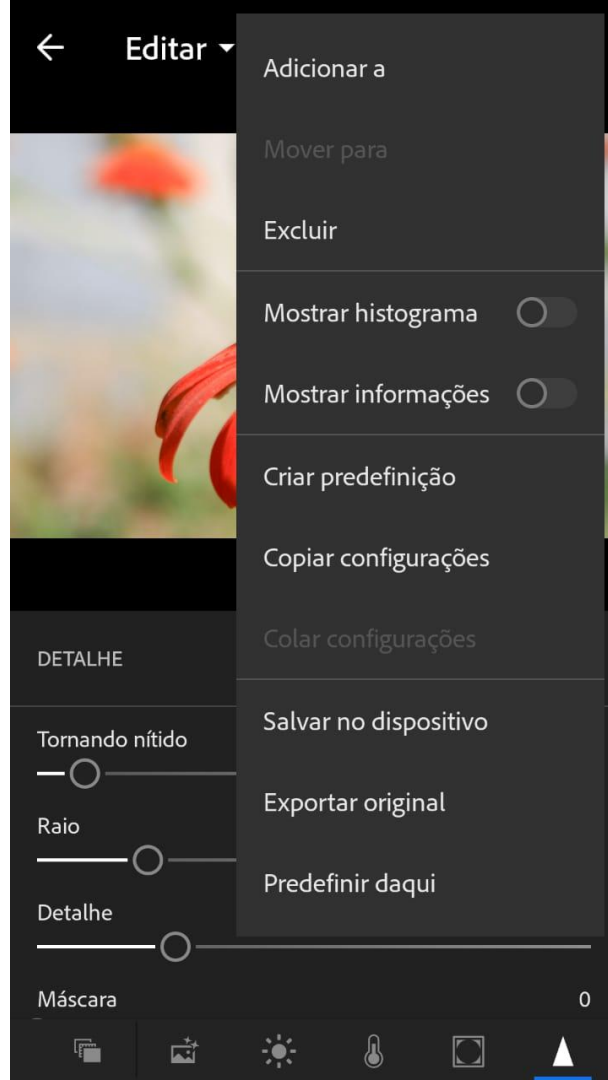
Editar

Adicionar a

Mover para

Excluir

Mostrar histograma

Mostrar informações

Criar predefinição

Copiar configurações

Colar configurações

Salvar no dispositivo

Exportar original

Predefinir daqui

DETALHE

Tornando nítido

Raio

Detalhe

Máscara

0